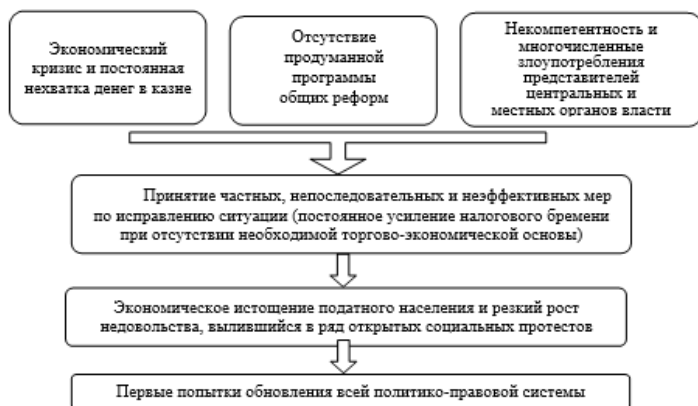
Экономический кризис и постоянная нехватка денег в казне

Отсутствие продуманной программы общих реформ

Некомпетентность и многочисленные злоупотребления представителей центральных и местных органов власти

Принятие частных, непоследовательных и неэффективных мер по исправлению ситуации (постоянное усиление налогового бремени при отсутствии необходимой торгово-экономической основы)

Экономическое истощение податного населения и резкий рост недовольства, вылившийся в ряд открытых социальных протестов

Первые попытки обновления всей политико-правовой системы